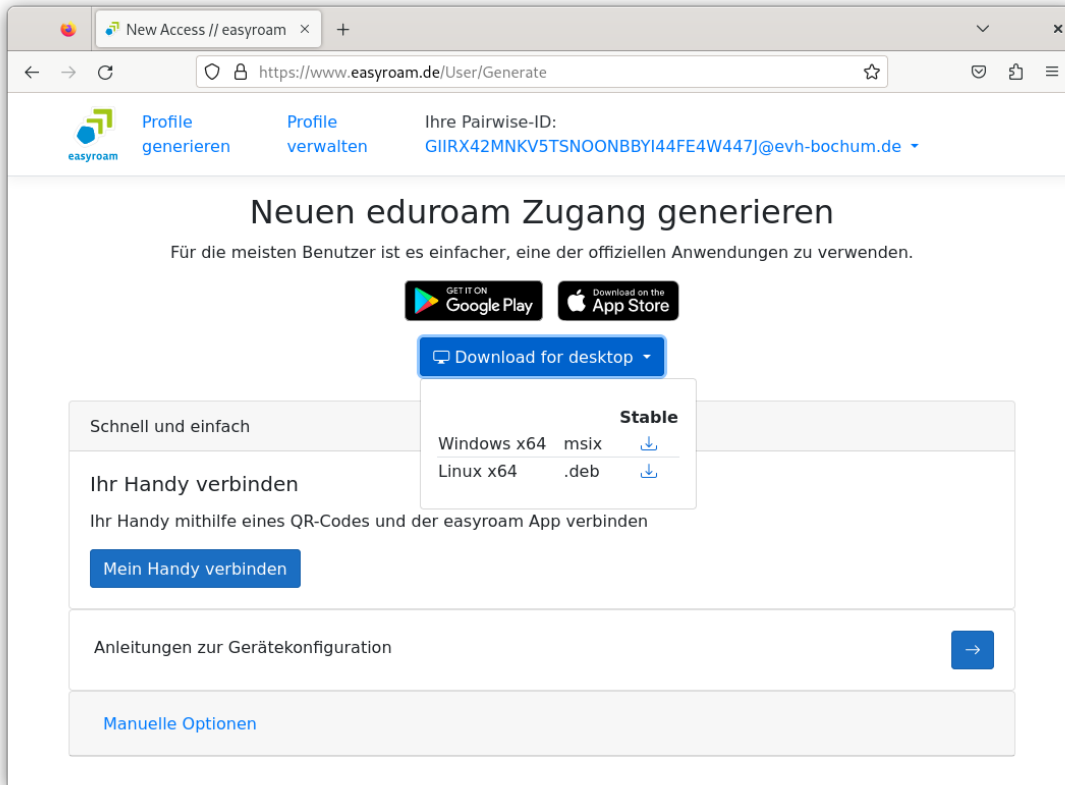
New Access // easyroam

https://www.easyroam.de/User/Generate

easyroam

Profile generieren

Profile verwalten

Ihre Pairwise-ID:
GIIRX42MNKV5TSNOONBBYI44FE4W447J@evh-bochum.de

Neuen eduroam Zugang generieren

Für die meisten Benutzer ist es einfacher, eine der offiziellen Anwendungen zu verwenden.

GET IT ON Google Play

Download on the App Store

Download for desktop

| | | Stable |
|---|---|---|
| Windows x64 | msix | |
| Linux x64 | .deb | |

Schnell und einfach

Ihr Handy verbinden

Ihr Handy mithilfe eines QR-Codes und der easyroam App verbinden

Mein Handy verbinden

Anleitungen zur Gerätekonfiguration

Manuelle Optionen